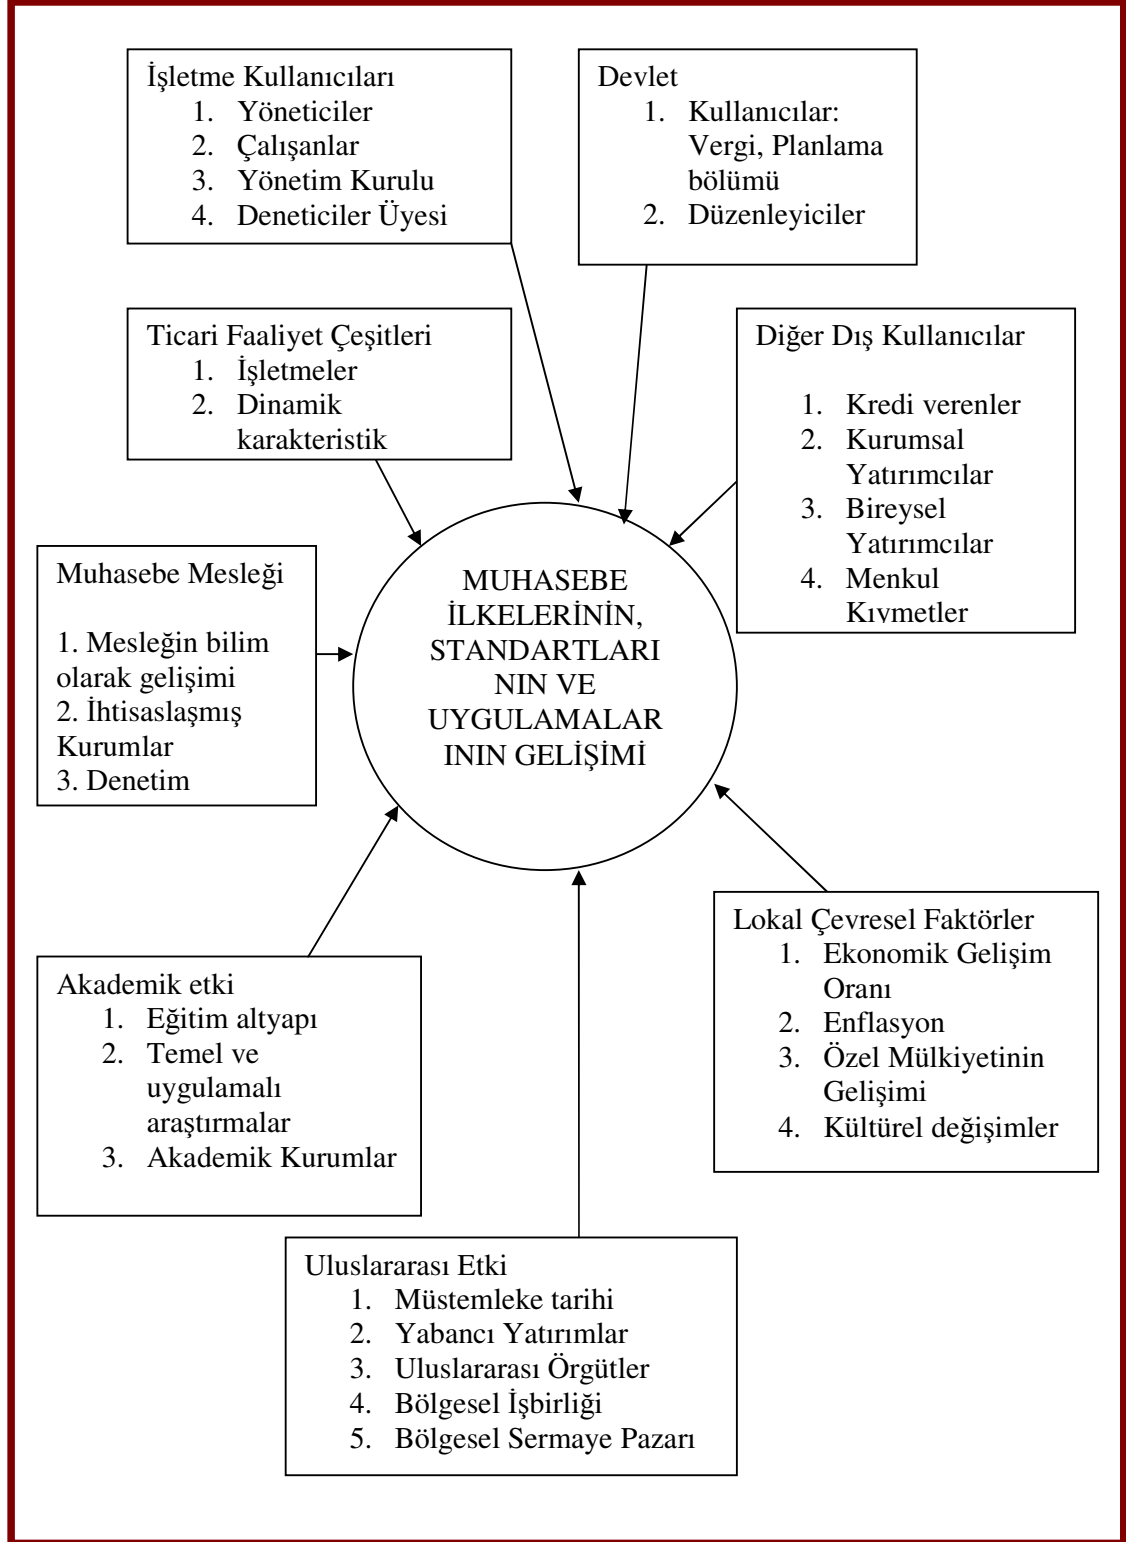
İşletme Kullanıcıları
1. Yöneticiler
2. Çalışanlar
3. Yönetim Kurulu
4. Deneticiler Üyesi

Devlet
1. Kullanıcılar: Vergi, Planlama bölümü
2. Düzenleyiciler

Ticari Faaliyet Çeşitleri
1. İşletmeler
2. Dinamik karakteristik

Diğer Dış Kullanıcılar
1. Kredi verenler
2. Kurumsal Yatırımcılar
3. Bireysel Yatırımcılar
4. Menkul Kıymetler

Muhasebe Mesleği
1. Mesleğin bilim olarak gelişimi
2. İhtisaslaşmış Kurumlar
3. Denetim

MUHASEBE İLKELERİNİN, STANDARTLARI NIN VE UYGULAMALAR ININ GELİŞİMİ

Lokal Çevresel Faktörler
1. Ekonomik Gelişim Oranı
2. Enflasyon
3. Özel Mülkiyetinin Gelişimi
4. Kültürel değişimler

Akademik etki
1. Eğitim altyapı
2. Temel ve uygulamalı araştırmalar
3. Akademik Kurumlar

Uluslararası Etki
1. Müstemleke tarihi
2. Yabancı Yatırımlar
3. Uluslararası Örgütler
4. Bölgesel İşbirliği
5. Bölgesel Sermaye Pazarı